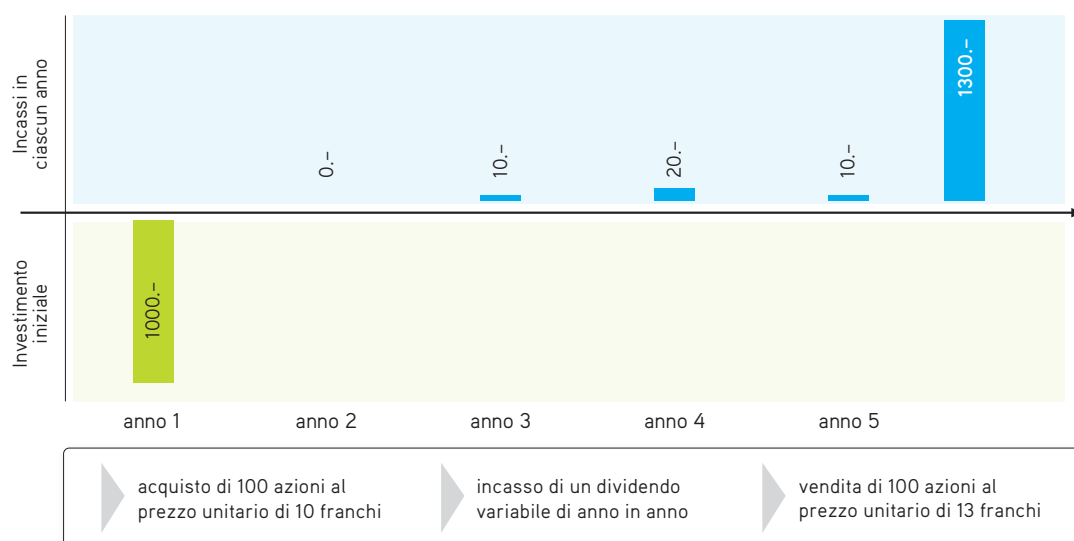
Incassi in ciascun anno

0.-

10.-

20.-

10.-

1300.-

Investimento iniziale

1000.-

anno 1
anno 2
anno 3
anno 4
anno 5

acquisto di 100 azioni al prezzo unitario di 10 franchi

incasso di un dividendo variabile di anno in anno

vendita di 100 azioni al prezzo unitario di 13 franchi